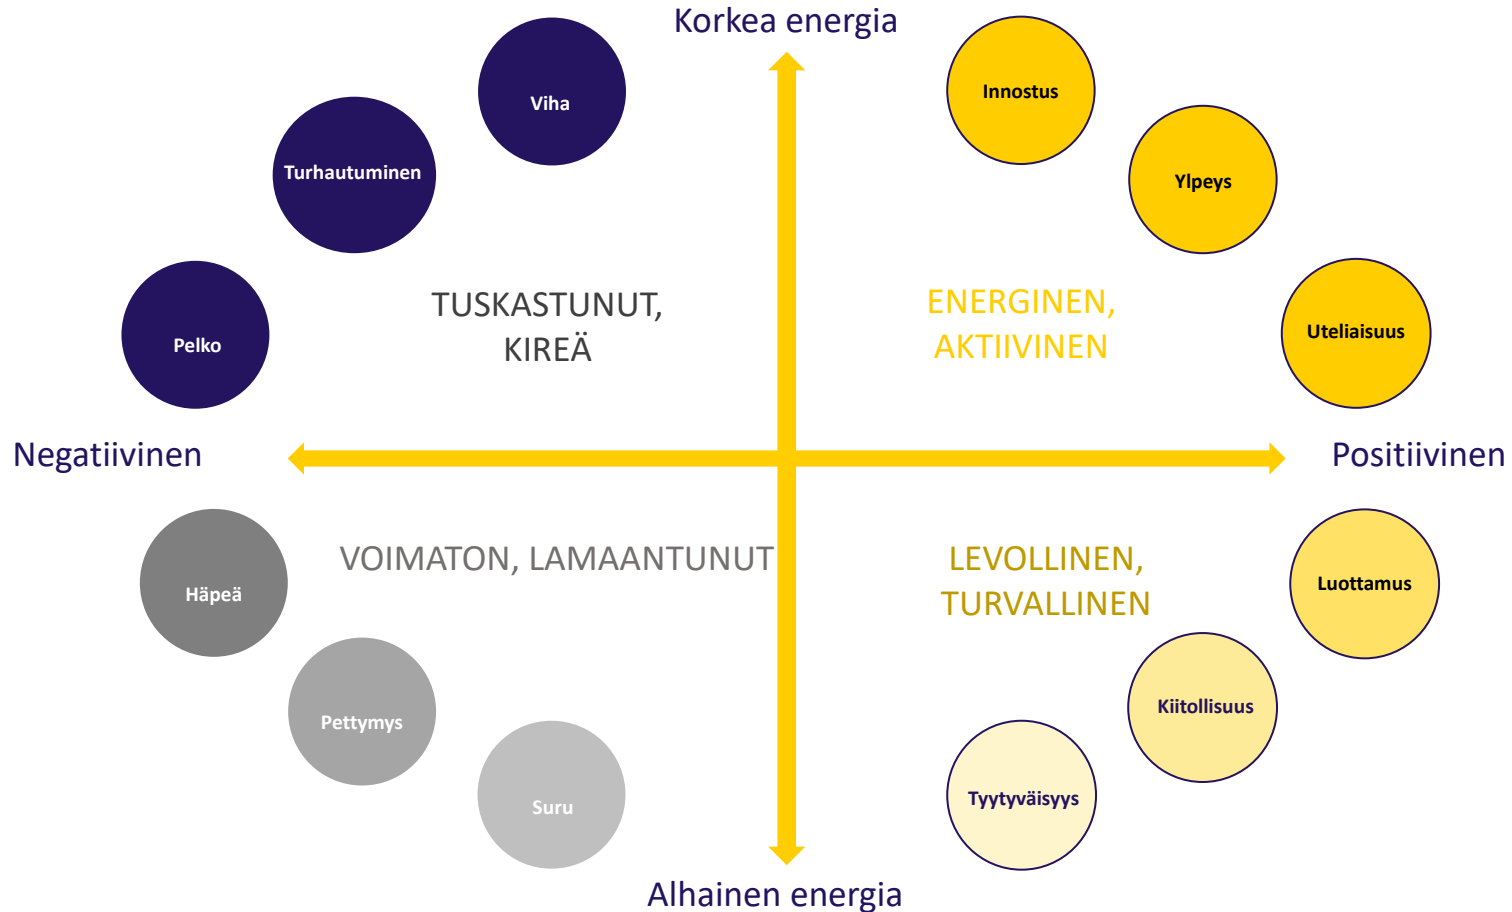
Korkea energia

Viha

Turhautuminen

Pelko

TUSKASTUNUT, KIREÄ

Innostus

Ylpeys

Uteliaisuus

ENERGINEN, AKTIIVINEN

Negatiivinen

Positiivinen

Häpeä

Pettymys

Suru

VOIMATON, LAMAANTUNUT

LEVOLLINEN, TURVALLINEN

Luottamus

Kiitollisuus

Tyytyväisyys

Alhainen energia